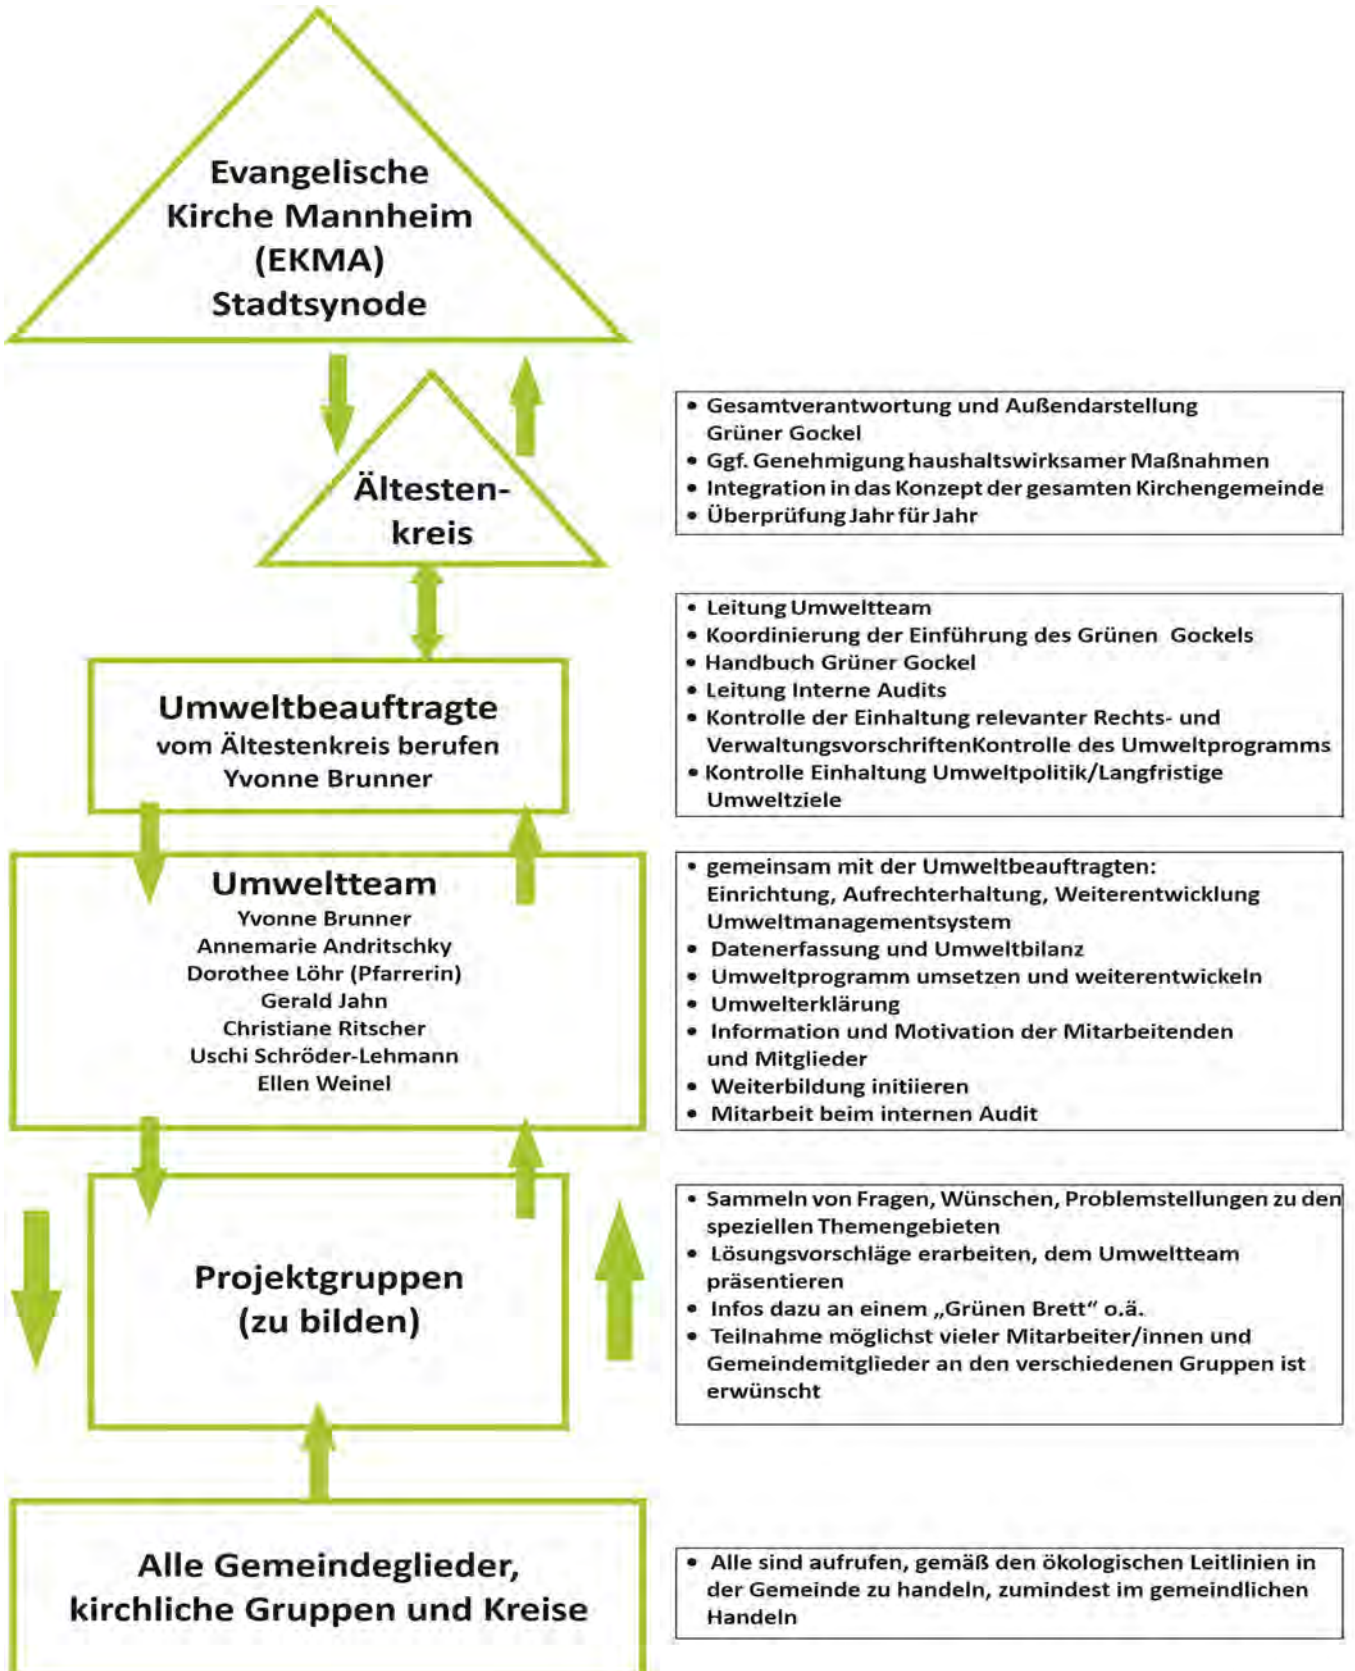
Evangelische Kirche Mannheim (EKMA) Stadtsynode

Ältesten-kreis

- Gesamtverantwortung und Außendarstellung Grüner Gockel
- Ggf. Genehmigung haushaltswirksamer Maßnahmen
- Integration in das Konzept der gesamten Kirchengemeinde
- Überprüfung Jahr für Jahr

Umweltbeauftragte
vom Ältestenkreis berufen
Yvonne Brunner

- Leitung Umweltteam
- Koordinierung der Einführung des Grünen Gockels
- Handbuch Grüner Gockel
- Leitung Interne Audits
- Kontrolle der Einhaltung relevanter Rechts- und VerwaltungsvorschriftenKontrolle des Umweltprogramms
- Kontrolle Einhaltung Umweltpolitik/Langfristige Umweltziele

Umweltteam
Yvonne Brunner
Annemarie Andritschky
Dorothee Löhr (Pfarrerin)
Gerald Jahn
Christiane Ritscher
Uschi Schröder-Lehmann
Ellen Weinel

- gemeinsam mit der Umweltbeauftragten: Einrichtung, Aufrechterhaltung, Weiterentwicklung Umweltmanagementsystem
- Datenerfassung und Umweltbilanz
- Umweltprogramm umsetzen und weiterentwickeln
- Umwelterklärung
- Information und Motivation der Mitarbeitenden und Mitglieder
- Weiterbildung initiieren
- Mitarbeit beim internen Audit

Projektgruppen
(zu bilden)

- Sammeln von Fragen, Wünschen, Problemstellungen zu den speziellen Themengebieten
- Lösungsvorschläge erarbeiten, dem Umweltteam präsentieren
- Infos dazu an einem „Grünen Brett" o.ä.
- Teilnahme möglichst vieler Mitarbeiter/innen und Gemeindemitglieder an den verschiedenen Gruppen ist erwünscht

Alle Gemeindeglieder, kirchliche Gruppen und Kreise

- Alle sind aufrufen, gemäß den ökologischen Leitlinien in der Gemeinde zu handeln, zumindest im gemeindlichen Handeln